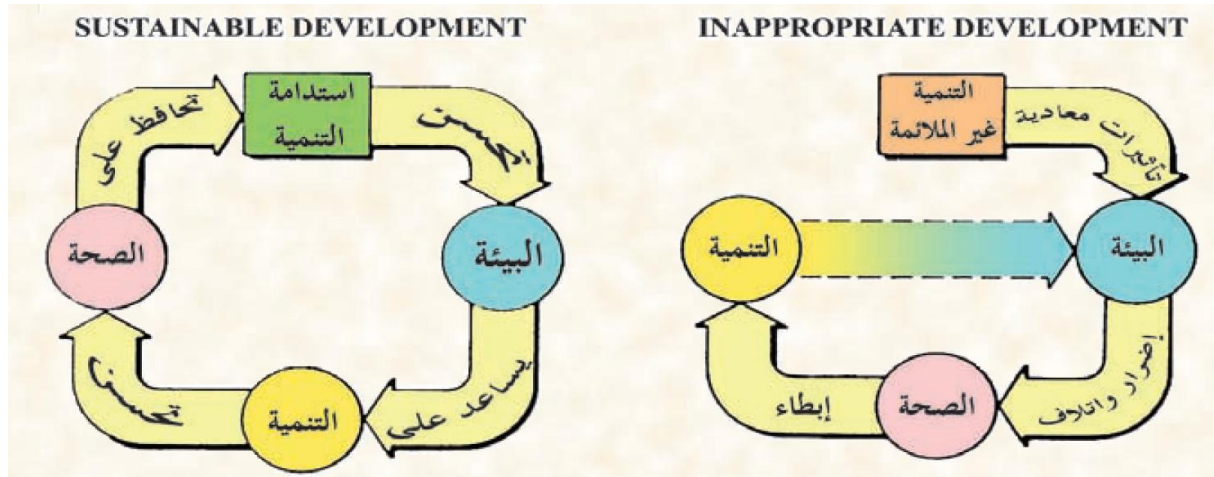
SUSTAINABLE DEVELOPMENT

استدامة التنمية

تحسن

البيئة

يساعد على

التنمية

تحسن

الصحة

تحافظ على

INAPPROPRIATE DEVELOPMENT

التنمية غير الملائمة

تأثيرات معادية

البيئة

التنمية

إضرار واتلاف

الصحة

إبطاء